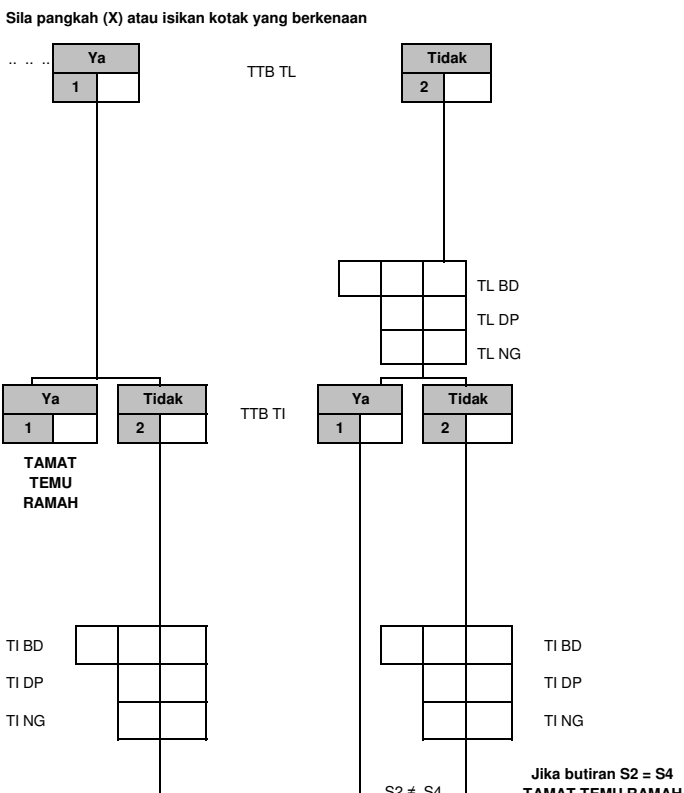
Sila pangkah (X) atau isikan kotak yang berkenaan

.. .. .. Ya
1

TTB TL

Tidak
2

TL BD
TL DP
TL NG

Ya
1

Tidak
2

TTB TI

Ya
1

Tidak
2

TAMAT TEMU RAMAH

TI BD
TI DP
TI NG

TI BD
TI DP
TI NG

$S2 \neq S4$

Jika butiran S2 = S4
TAMAT TEMU RAMAH